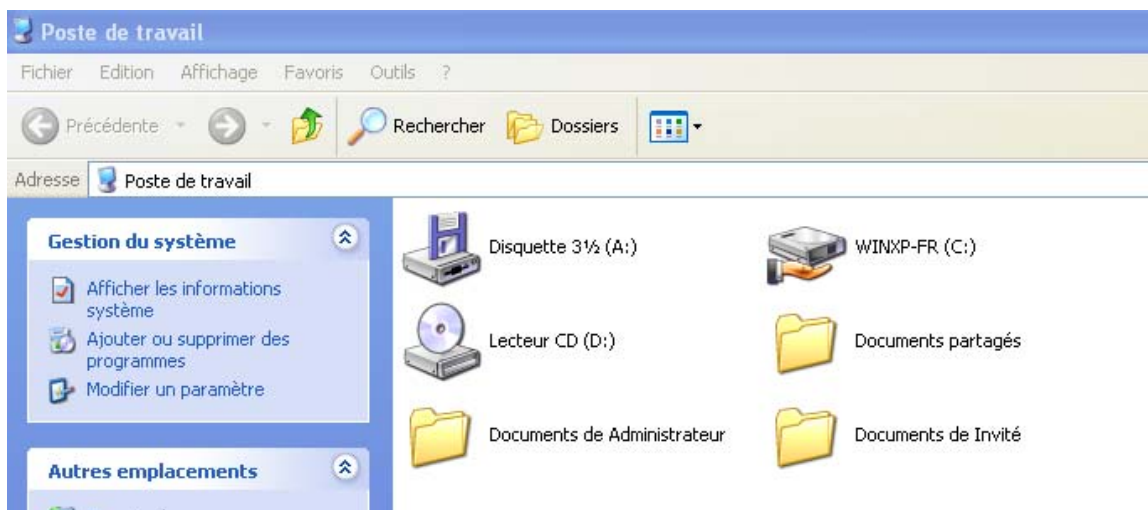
Poste de travail

Fichier Edition Affichage Favoris Outils ?

Précédente Rechercher Dossiers

Adresse Poste de travail

Gestion du système

Afficher les informations système

Ajouter ou supprimer des programmes

Modifier un paramètre

Autres emplacements

Disquette 3½ (A:)

WINXP-FR (C:)

Lecteur CD (D:)

Documents partagés

Documents de Administrateur

Documents de Invité